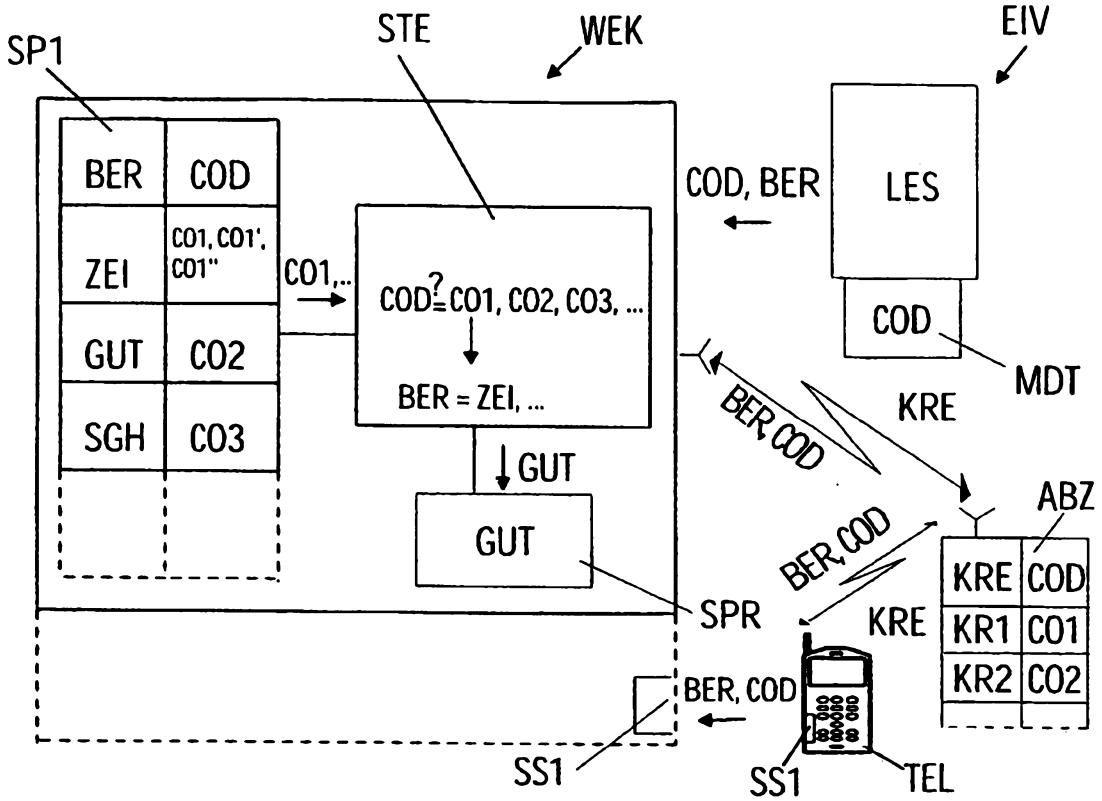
SP1
STE
WEK
EIV

| BER | COD |
|---|---|
| ZEI | CO1, CO1', CO1'' |
| GUT | CO2 |
| SGH | CO3 |

CO1,...
$COD \stackrel{?}{=} CO1, CO2, CO3, ...$
BER = ZEI, ...
GUT
GUT

COD, BER
LES
COD
MDT
KRE
BER, COD
BER, COD
KRE
ABZ

| KRE | COD |
|---|---|
| KR1 | CO1 |
| KR2 | CO2 |

SPR
BER, COD
SS1
SS1
TEL